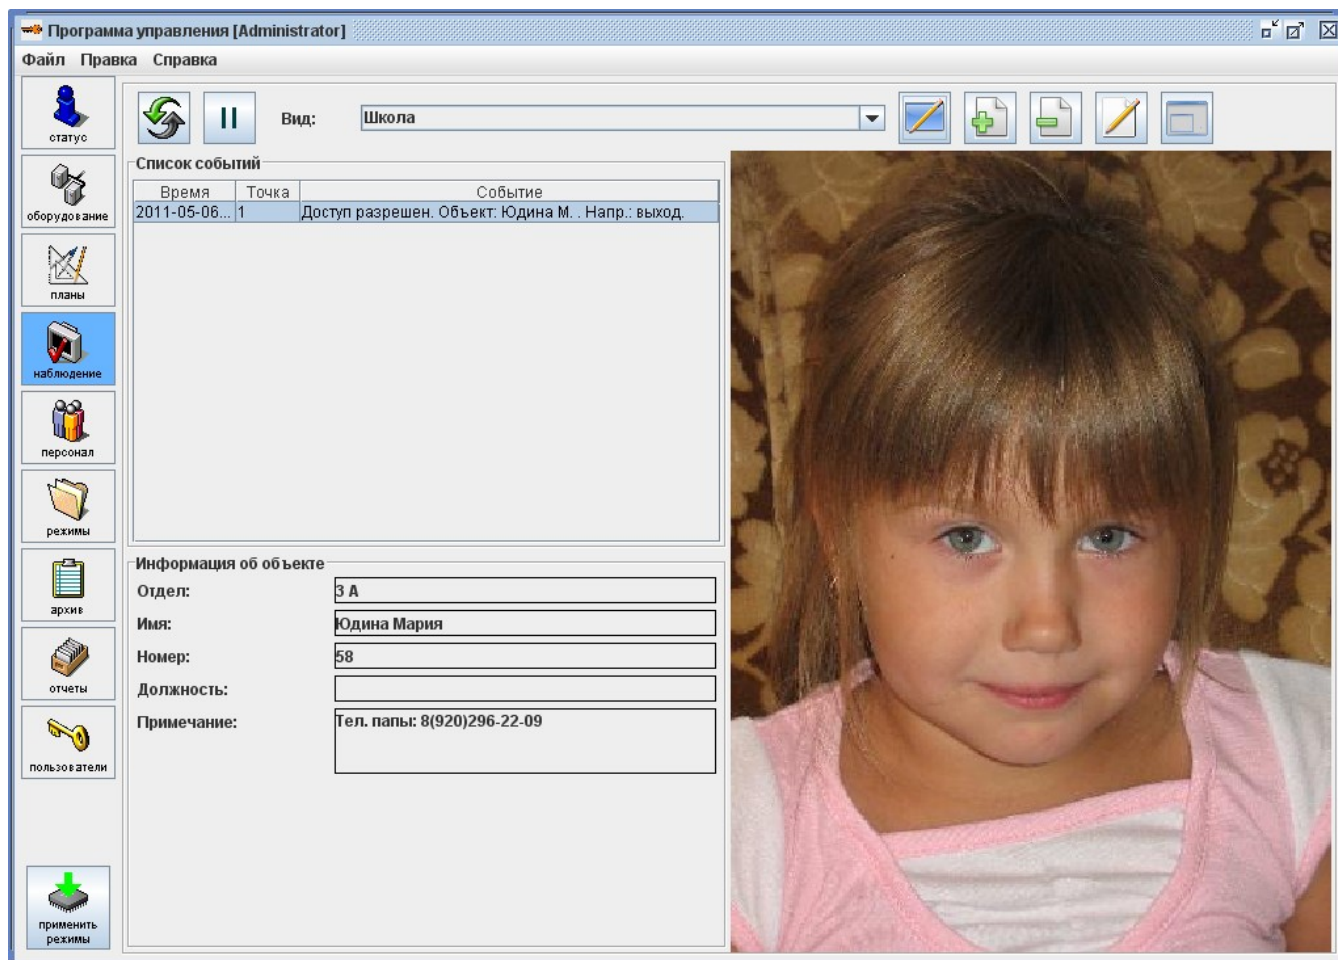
Программа управления [Administrator]

Файл Правка Справка

статус
оборудование
планы
наблюдение
персонал
режимы
архив
отчеты
пользователи
применить режимы

Вид: Школа

Список событий

| Время | Точка | Событие |
|---|---|---|
| 2011-05-06... | 1 | Доступ разрешен. Объект: Юдина М. . Напр.: выход. |

Информация об объекте

Отдел: 3 А
Имя: Юдина Мария
Номер: 58
Должность:
Примечание: Тел. папы: 8(920)296-22-09